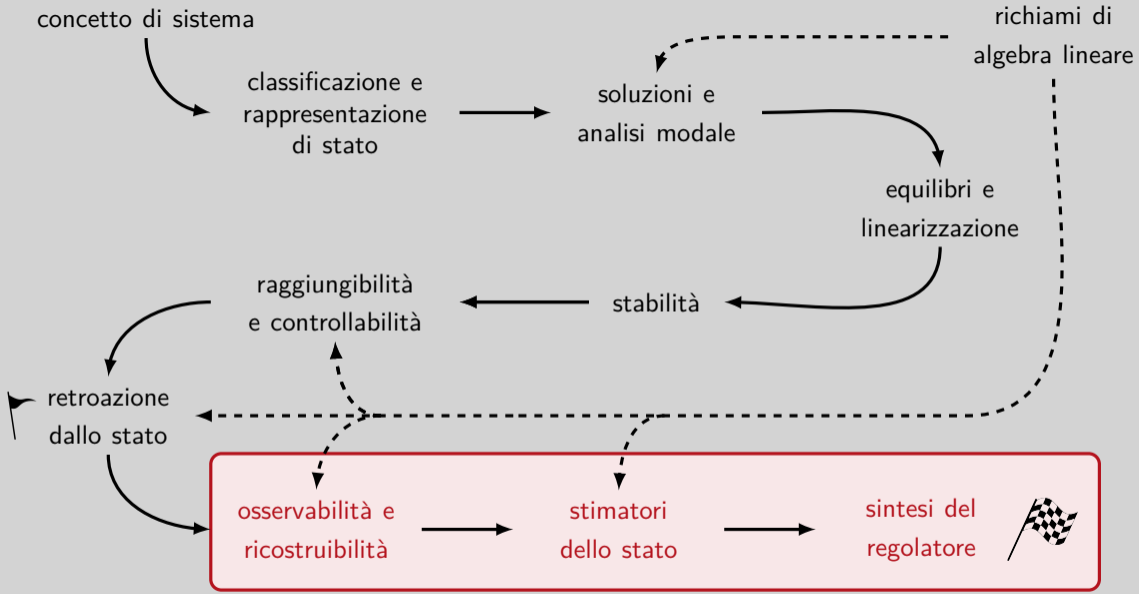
concetto di sistema

classificazione e rappresentazione di stato

soluzioni e analisi modale

richiami di algebra lineare

equilibri e linearizzazione

raggiungibilità e controllabilità

stabilità

retroazione dallo stato

osservabilità e ricostruibilità

stimatori dello stato

sintesi del regolatore